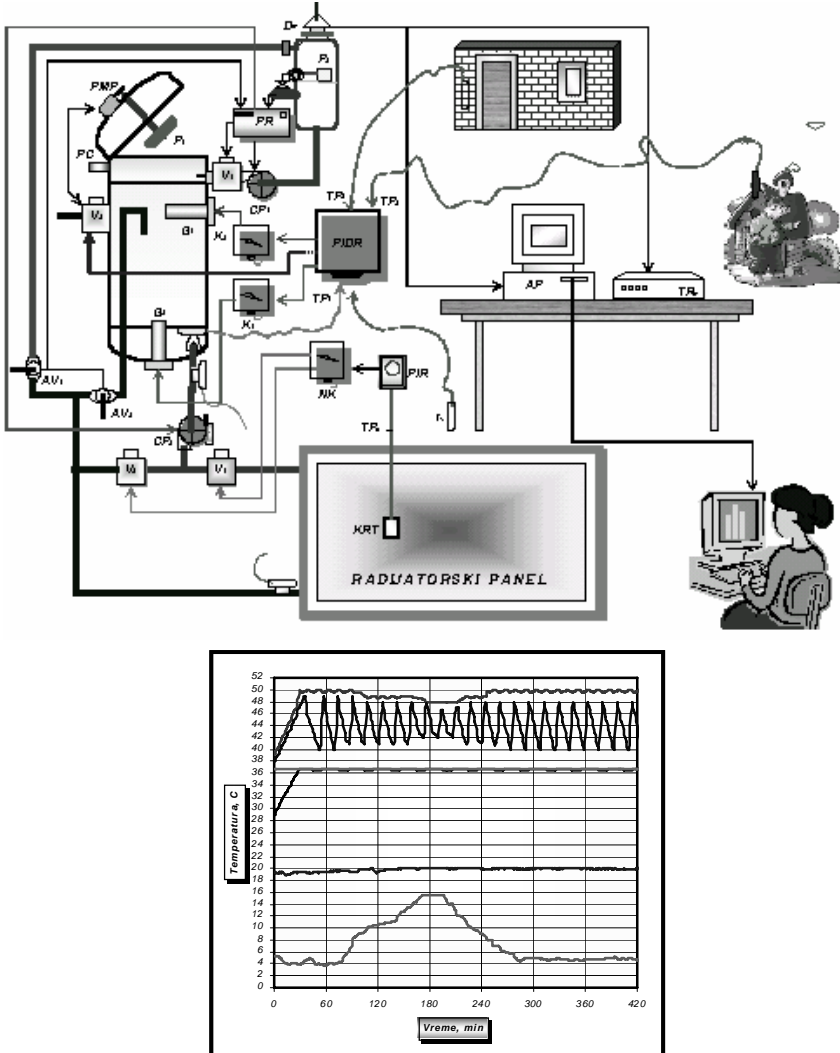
D
P
PMP
PR
P
PC
V
CP
TP
TP
V
B
K
PJDR
K
TP
B
AV
AV
NK
PJR
T
TP
CP
V
V
KRT
RADIJATORSKI PANEL
AP
TR

52
50
48
46
44
42
40
38
36
34
32
30
28
26
24
22
20
18
16
14
12
10
8
6
4
2
0
Temperatura, C
0
60
120
180
240
300
360
420
Vreme, min